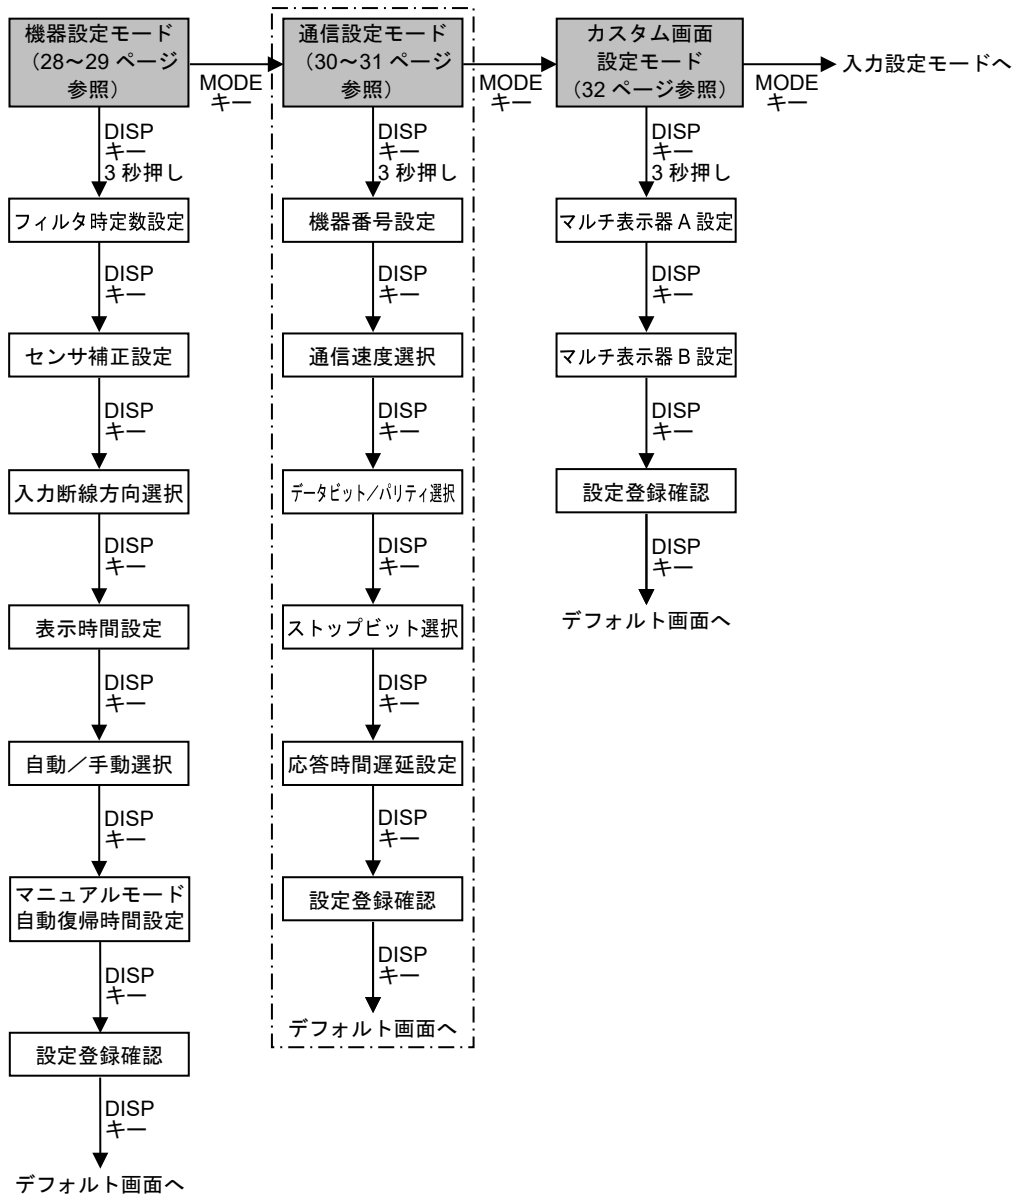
機器設定モード（28～29 ページ参照）

MODE キー

通信設定モード（30～31 ページ参照）

MODE キー

カスタム画面設定モード（32 ページ参照）

MODE キー

入力設定モードへ

DISP キー 3 秒押し

フィルタ時定数設定

DISP キー

センサ補正設定

DISP キー

入力断線方向選択

DISP キー

表示時間設定

DISP キー

自動／手動選択

DISP キー

マニュアルモード自動復帰時間設定

DISP キー

設定登録確認

DISP キー

デフォルト画面へ

DISP キー 3 秒押し

機器番号設定

DISP キー

通信速度選択

DISP キー

データビット/パリティ選択

DISP キー

ストップビット選択

DISP キー

応答時間遅延設定

DISP キー

設定登録確認

DISP キー

デフォルト画面へ

DISP キー 3 秒押し

マルチ表示器 A 設定

DISP キー

マルチ表示器 B 設定

DISP キー

設定登録確認

DISP キー

デフォルト画面へ